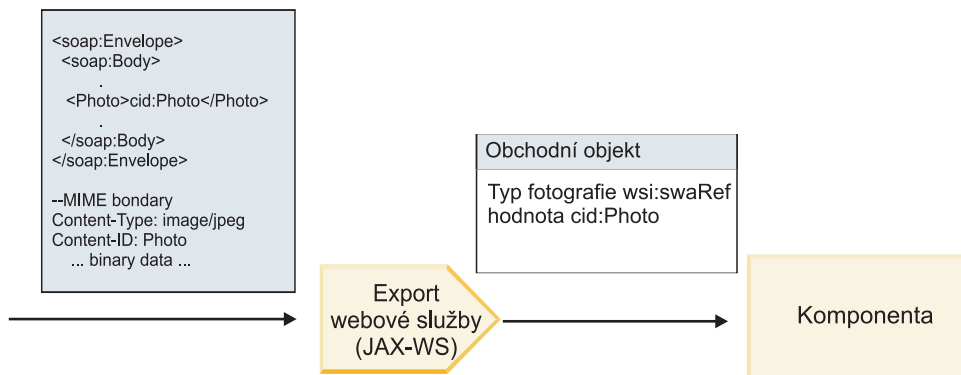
<soap:Envelope>
<soap:Body>
.
<Photo>cid:Photo</Photo>
.
</soap:Body>
</soap:Envelope>

--MIME bondary
Content-Type: image/jpeg
Content-ID: Photo
... binary data ...

Obchodní objekt

Typ fotografie wsi:swaRef
hodnota cid:Photo

Export webové služby (JAX-WS)

Komponenta